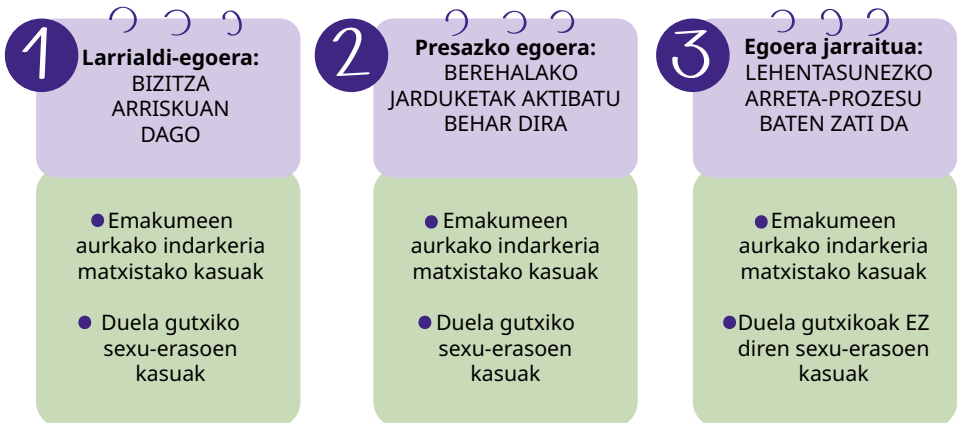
1
Larrialdi-egoera:
BIZITZA ARRISKUAN DAGO

Emakumeen aurkako indarkeria matxistako kasuak

Duela gutxiko sexu-erasoen kasuak

2
Presazko egoera:
BEREHALAKO JARDUKETAK AKTIBATU BEHAR DIRA

Emakumeen aurkako indarkeria matxistako kasuak

Duela gutxiko sexu-erasoen kasuak

3
Egoera jarraitua:
LEHENTASUNEZKO ARRETA-PROZESU BATEN ZATI DA

Emakumeen aurkako indarkeria matxistako kasuak

Duela gutxikoak EZ diren sexu-erasoen kasuak